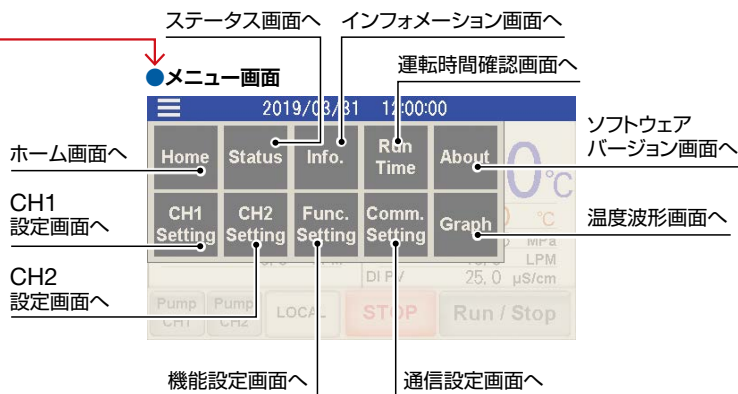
ステータス画面へ
インフォメーション画面へ
●メニュー画面
運転時間確認画面へ
2019/03/31 12:00:00
ホーム画面へ
Home
Status
Info.
Run Time
About
ソフトウェア バージョン画面へ
CH1 設定画面へ
CH1 Setting
CH2 Setting
Func. Setting
Comm. Setting
Graph
温度波形画面へ
CH2 設定画面へ
0°C
°C
MPa
LPM
DI PV
25.0 μS/cm
Pump CH1
Pump CH2
LOCAL
STOP
Run / Stop
機能設定画面へ
通信設定画面へ